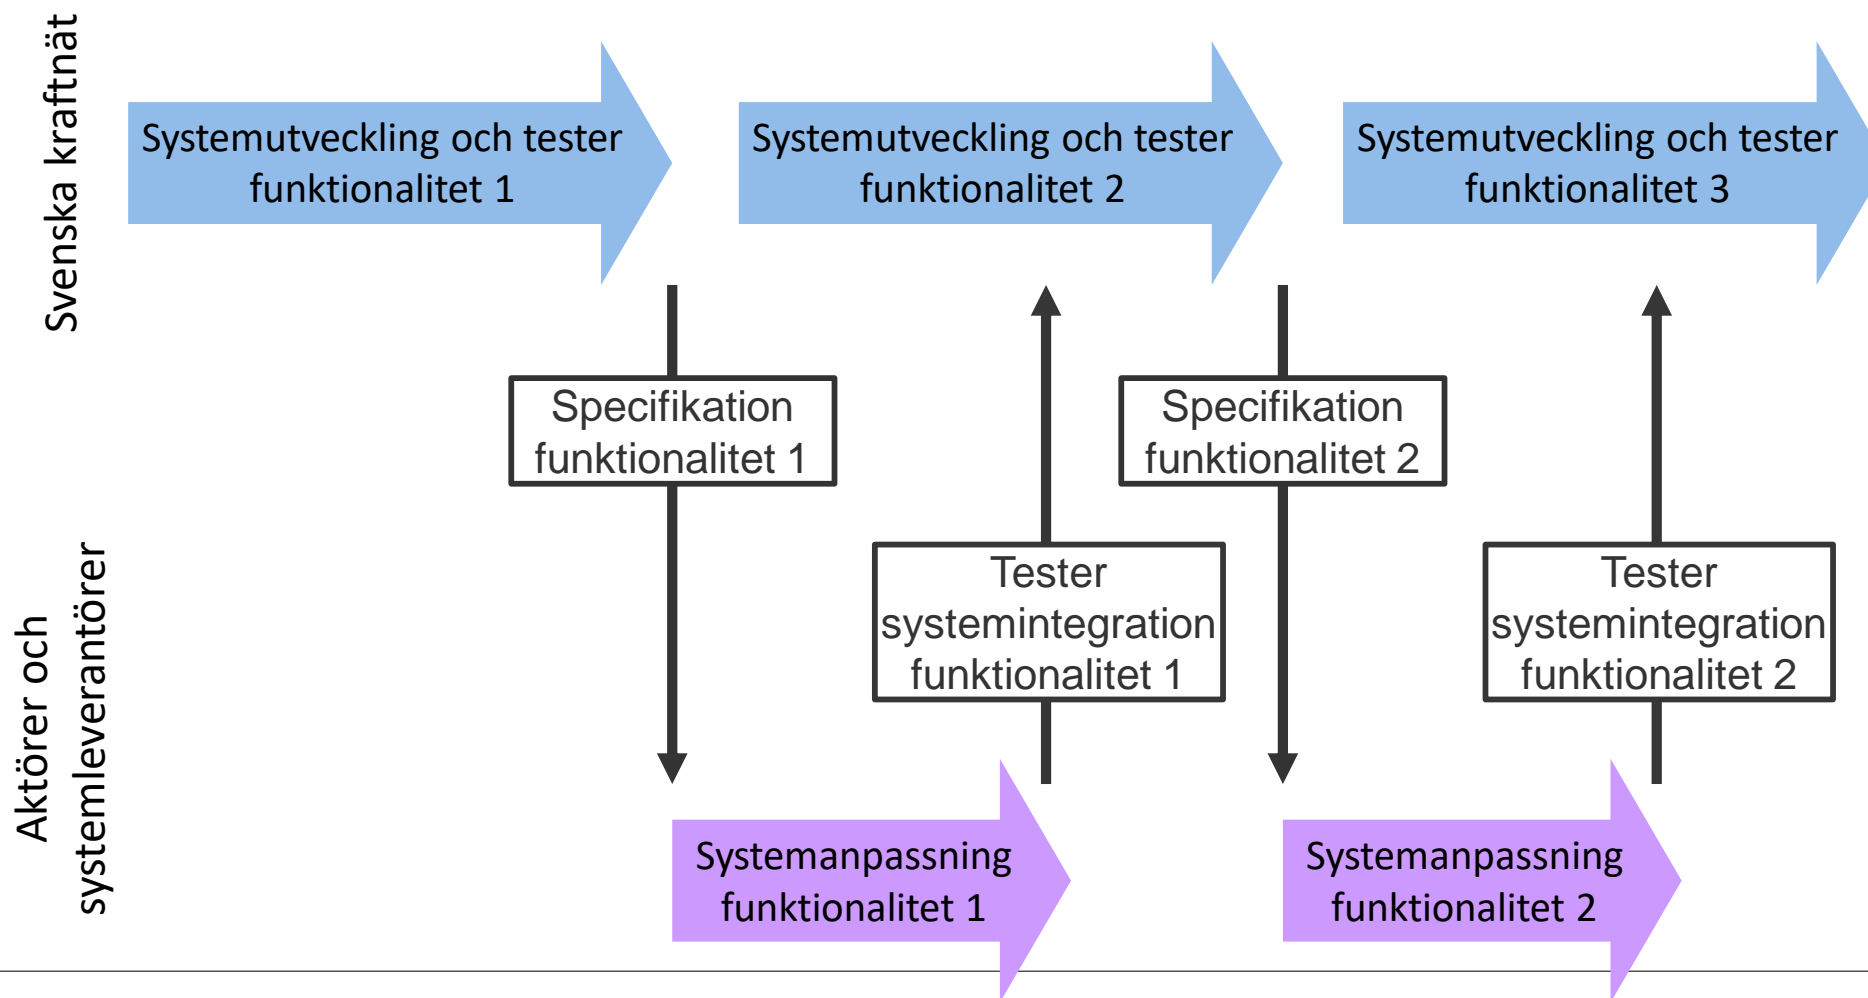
Svenska kraftnät

Systemutveckling och tester funktionalitet 1

Systemutveckling och tester funktionalitet 2

Systemutveckling och tester funktionalitet 3

Specifikation funktionalitet 1

Specifikation funktionalitet 2

Tester systemintegration funktionalitet 1

Tester systemintegration funktionalitet 2

Aktörer och systemleverantörer

Systemanpassning funktionalitet 1

Systemanpassning funktionalitet 2